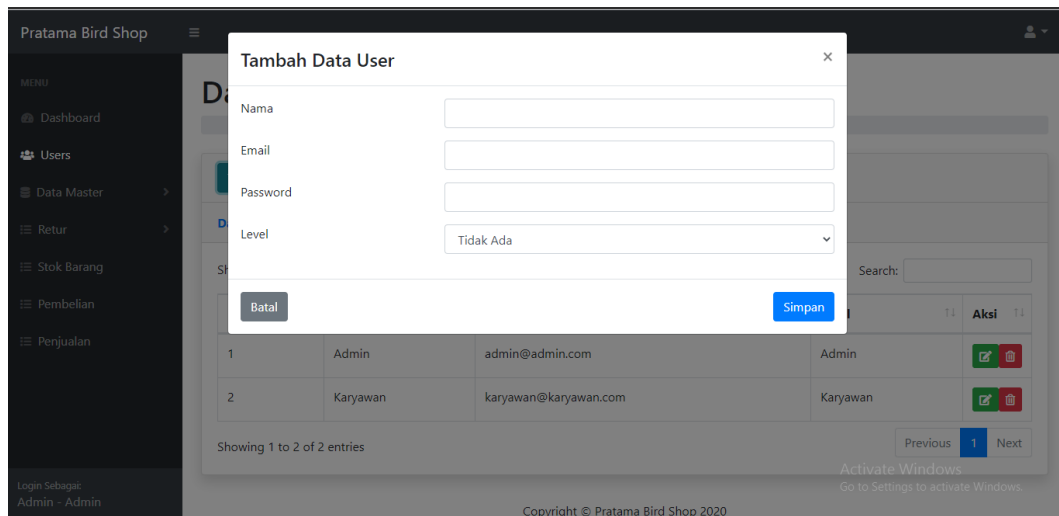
Pratama Bird Shop

MENU
Dashboard
Users
Data Master
Retur
Stok Barang
Pembelian
Penjualan

Login Sebagai:
Admin - Admin

Da

Da

Sh

Tambah Data User ×

Nama
Email
Password
Level
Tidak Ada

Batal
Simpan

Search:

l
Aksi

| | | | | |
|---|---|---|---|---|
| 1 | Admin | admin@admin.com | Admin | |
| 2 | Karyawan | karyawan@karyawan.com | Karyawan | |

Showing 1 to 2 of 2 entries

Previous 1 Next

Activate Windows
Go to Settings to activate Windows.

Copyright © Pratama Bird Shop 2020